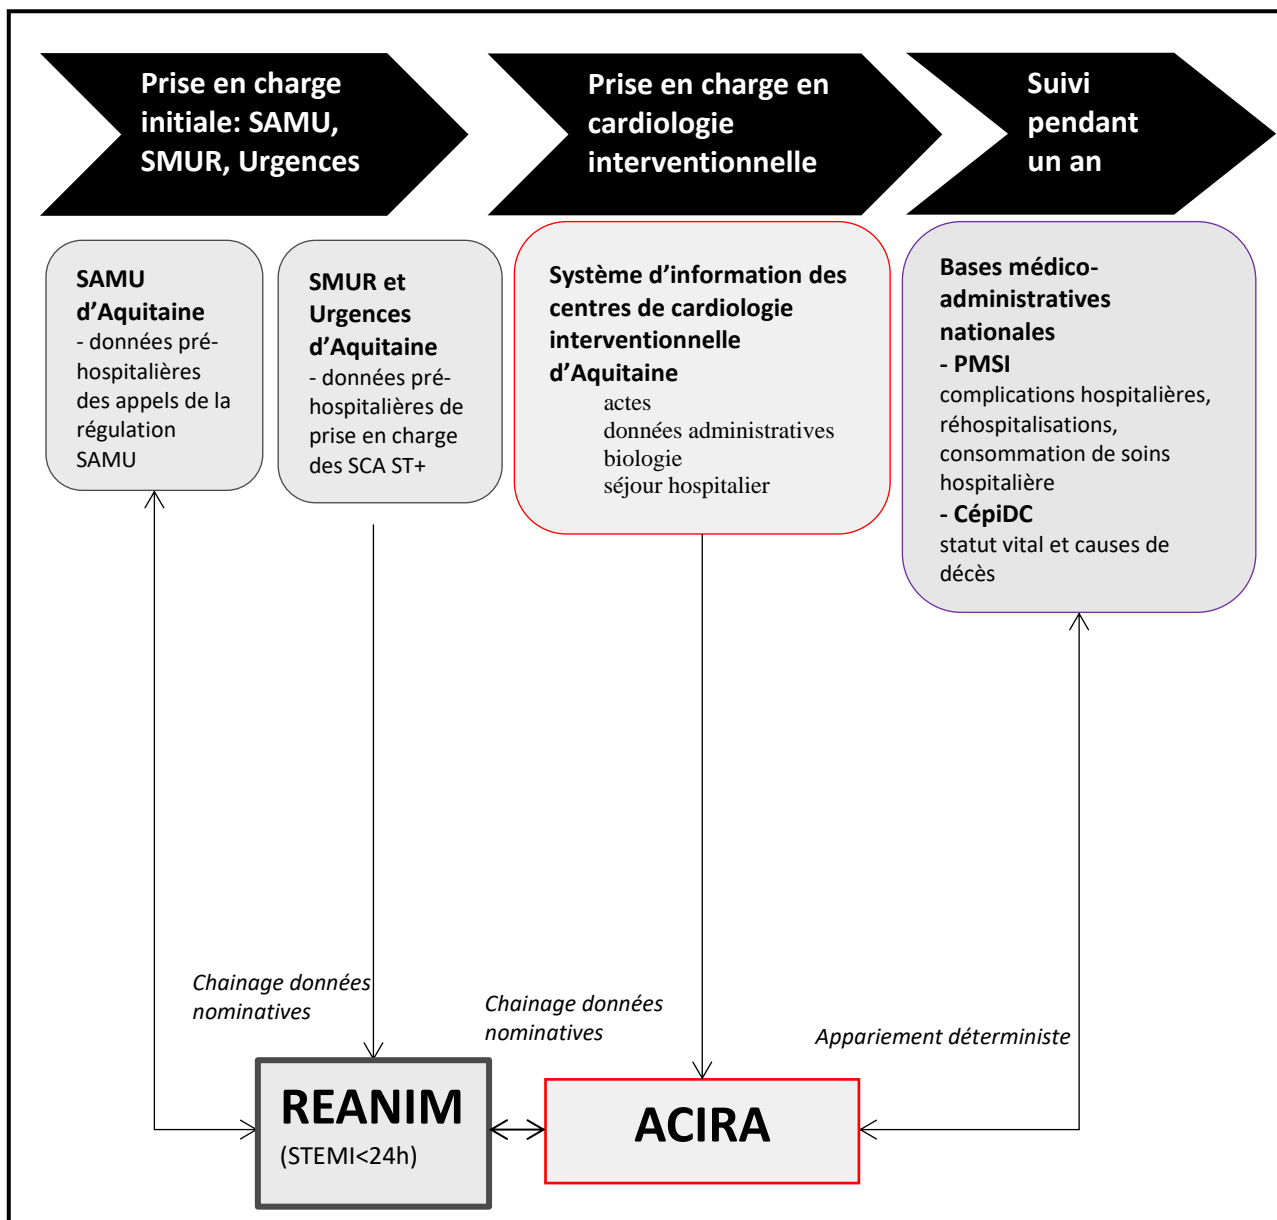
Prise en charge initiale: SAMU, SMUR, Urgences

Prise en charge en cardiologie interventionnelle

Suivi pendant un an

SAMU d'Aquitaine
- données pré-hospitalières des appels de la régulation SAMU

SMUR et Urgences d'Aquitaine
- données pré-hospitalières de prise en charge des SCA ST+

Système d'information des centres de cardiologie interventionnelle d'Aquitaine
actes
données administratives
biologie
séjour hospitalier

Bases médico-administratives nationales
- PMSI
complications hospitalières, réhospitalisations, consommation de soins hospitalière
- CépiDC
statut vital et causes de décès

Chainage données nominatives

Chainage données nominatives

Appariement déterministe

REANIM
(STEMI<24h)

ACIRA